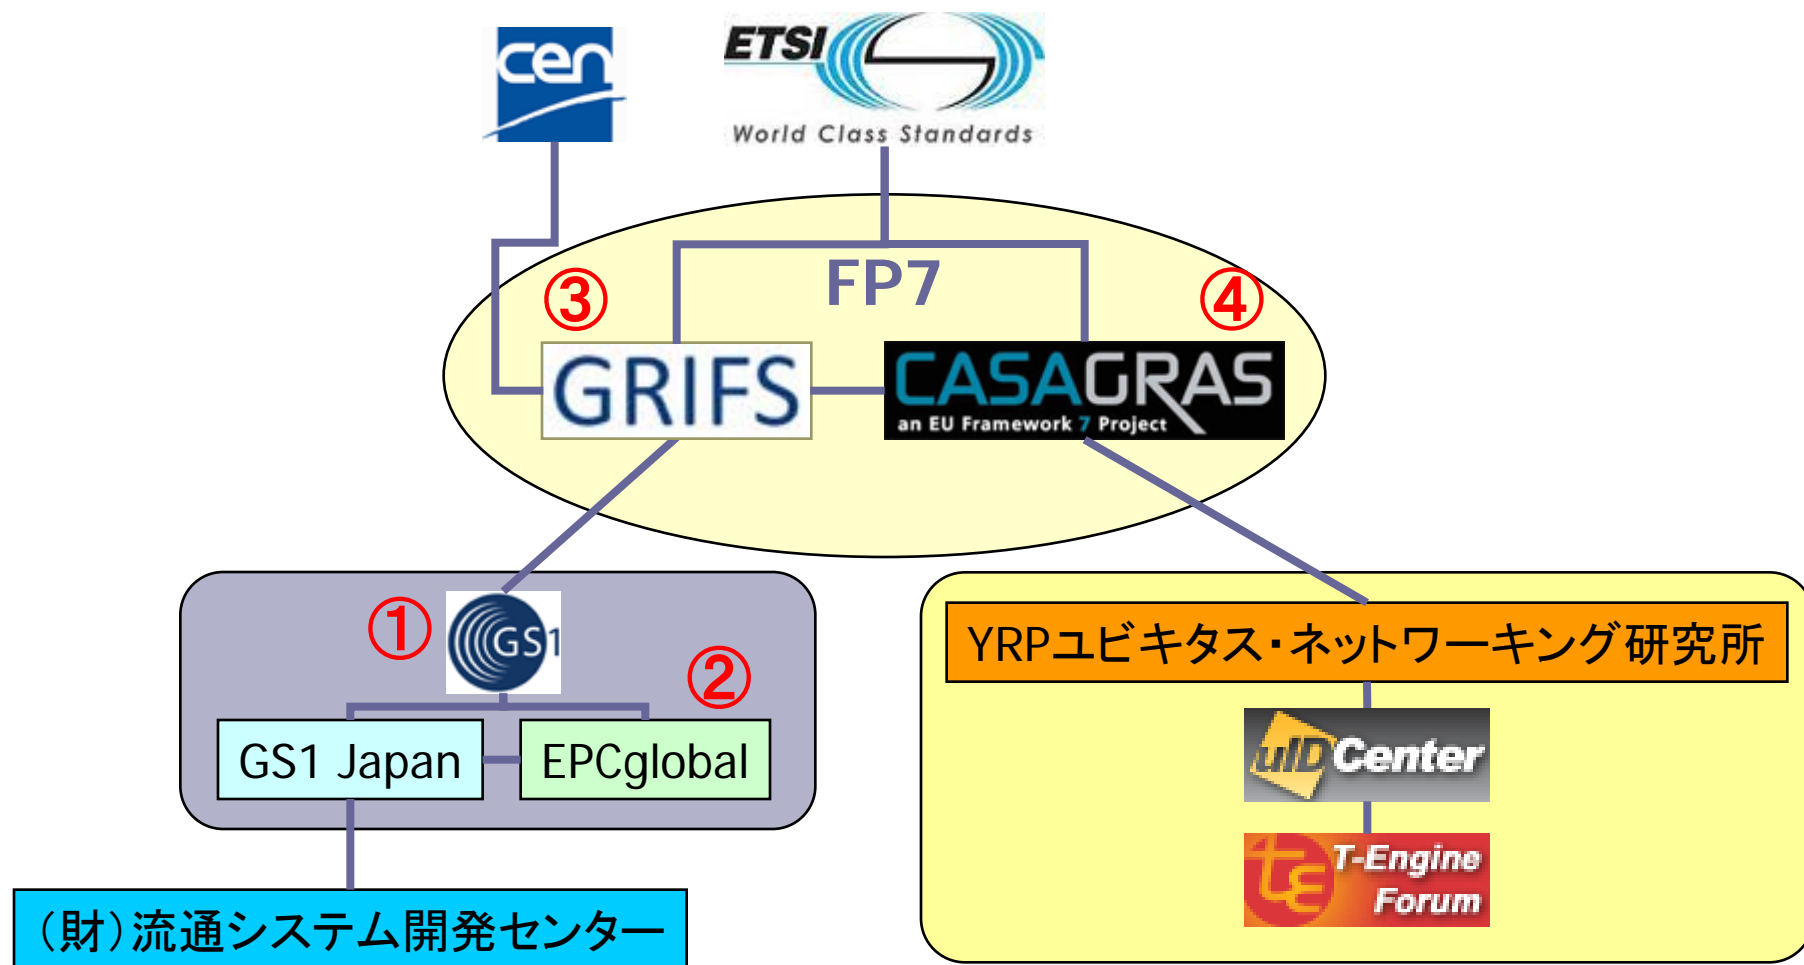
cen

ETSI
World Class Standards

FP7

③

GRIFS

④

CASAGRAS
an EU Framework 7 Project

①

GS1

②

GS1 Japan

EPCglobal

(財)流通システム開発センター

YRPユビキタス・ネットワーキング研究所

uID Center

T-Engine Forum